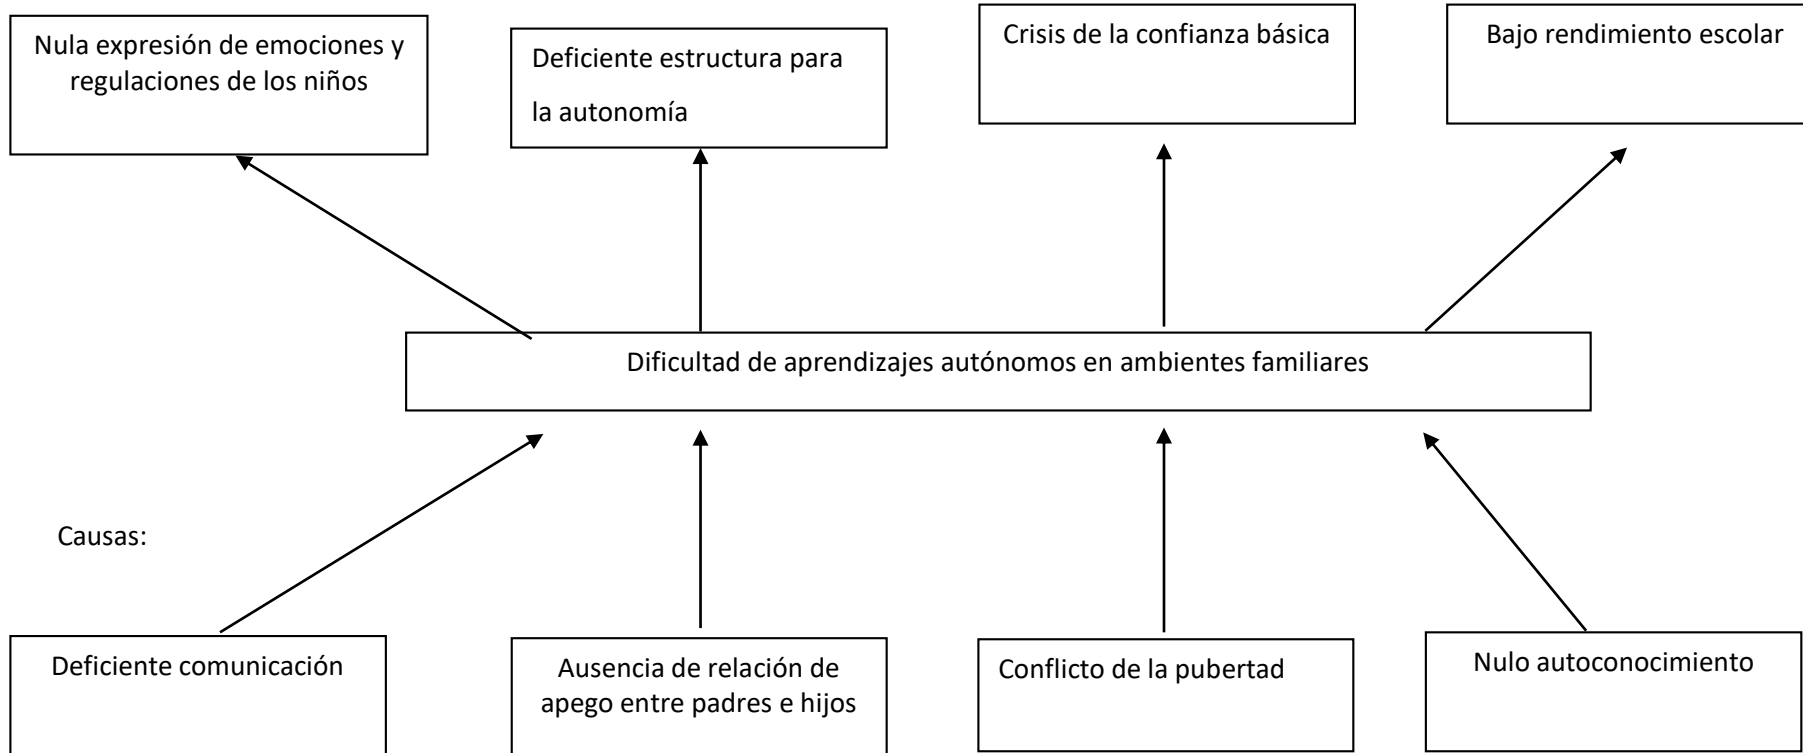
Nula expresión de emociones y regulaciones de los niños

Deficiente estructura para la autonomía

Crisis de la confianza básica

Bajo rendimiento escolar

Dificultad de aprendizajes autónomos en ambientes familiares

Causas:

Deficiente comunicación

Ausencia de relación de apego entre padres e hijos

Conflicto de la pubertad

Nulo autoconocimiento